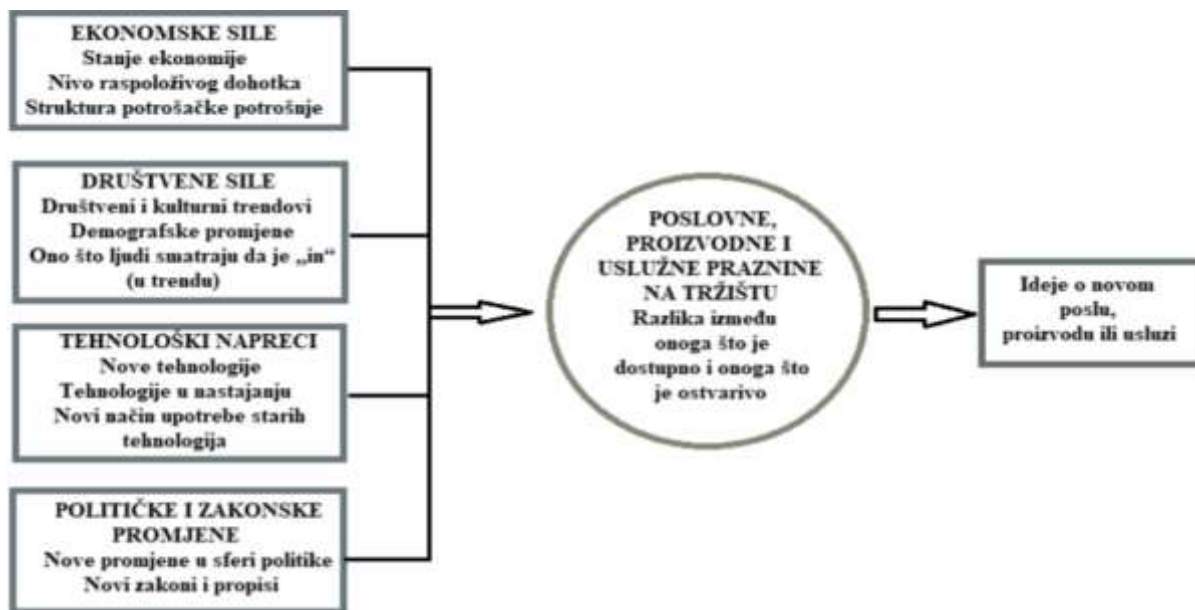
EKONOMSKE SILE
Stanje ekonomije
Nivo raspoloživog dohotka
Struktura potrošačke potrošnje

DRUŠTVENE SILE
Društveni i kulturni trendovi
Demografske promjene
Ono što ljudi smatraju da je „in“ (u trendu)

TEHNOLOŠKI NAPRECI
Nove tehnologije
Tehnologije u nastajanju
Novi način upotrebe starih tehnologija

POLITIČKE I ZAKONSKE PROMJENE
Nove promjene u sferi politike
Novi zakoni i propisi

POSLOVNE, PROIZVODNE I USLUŽNE PRAZNINE NA TRŽIŠTU
Razlika između onoga što je dostupno i onoga što je ostvarivo

Ideje o novom poslu, proirvodu ili usluzi